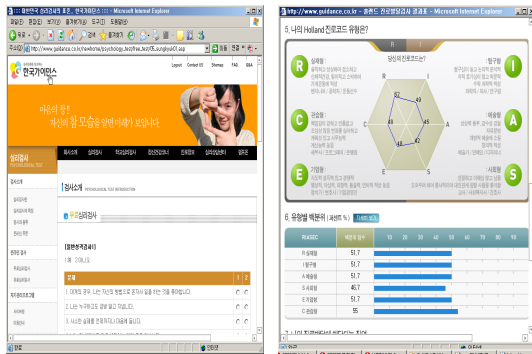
:: 플랜트 한국 심리검사 포털 :: 한국가이던스 :: - Microsoft Internet Explorer

주소(D) http://www.guidance.co.kr/newhome/psychology_test/free_test/05_sungkyuk01.asp

Logout Contact US Sitemap FAQ ENG

한국가이던스

마음의 창!
자신의 참 모습을 알면 미래가 보입니다.

심리검사

검사소개

무료심리검사

[성격검사1]

| 문제 | 1 | 2 |
|---|---|---|
| 1. 대화의 경우, 나는 자신의 영향으로 문제의 일을 처리 가볍 | | |
| 2. 나는 누구와 지도 교우를 잘 지냅니다. | | |
| 3. 사소한 실패를 진지하게 반응을 합니다. | | |

인터넷

http://www.guidance.co.kr - 플랜트 진로탐색검사 결과표 - Microsoft Internet Explorer

5. 나의 Holland 진로코드 유형은?

당신의 진로코드는?

R 실재형
I 탐구형
A 예술형
S 사회형
E 기업형
C 관습형

6. 유형별 백분위 ( 표준백분위 % )

| RIASEC | 백분위 점수 | | 10 | 20 | 30 | 40 | 50 | 60 | 70 | 80 | 90 |
|---|---|---|---|---|---|---|---|---|---|---|---|
| R 실재형 | 51.7 | | | | | | | | | | |
| I 탐구형 | 51.7 | | | | | | | | | | |
| A 예술형 | 51.7 | | | | | | | | | | |
| S 사회형 | 46.7 | | | | | | | | | | |
| E 기업형 | 51.7 | | | | | | | | | | |
| C 관습형 | 55 | | | | | | | | | | |

인터넷